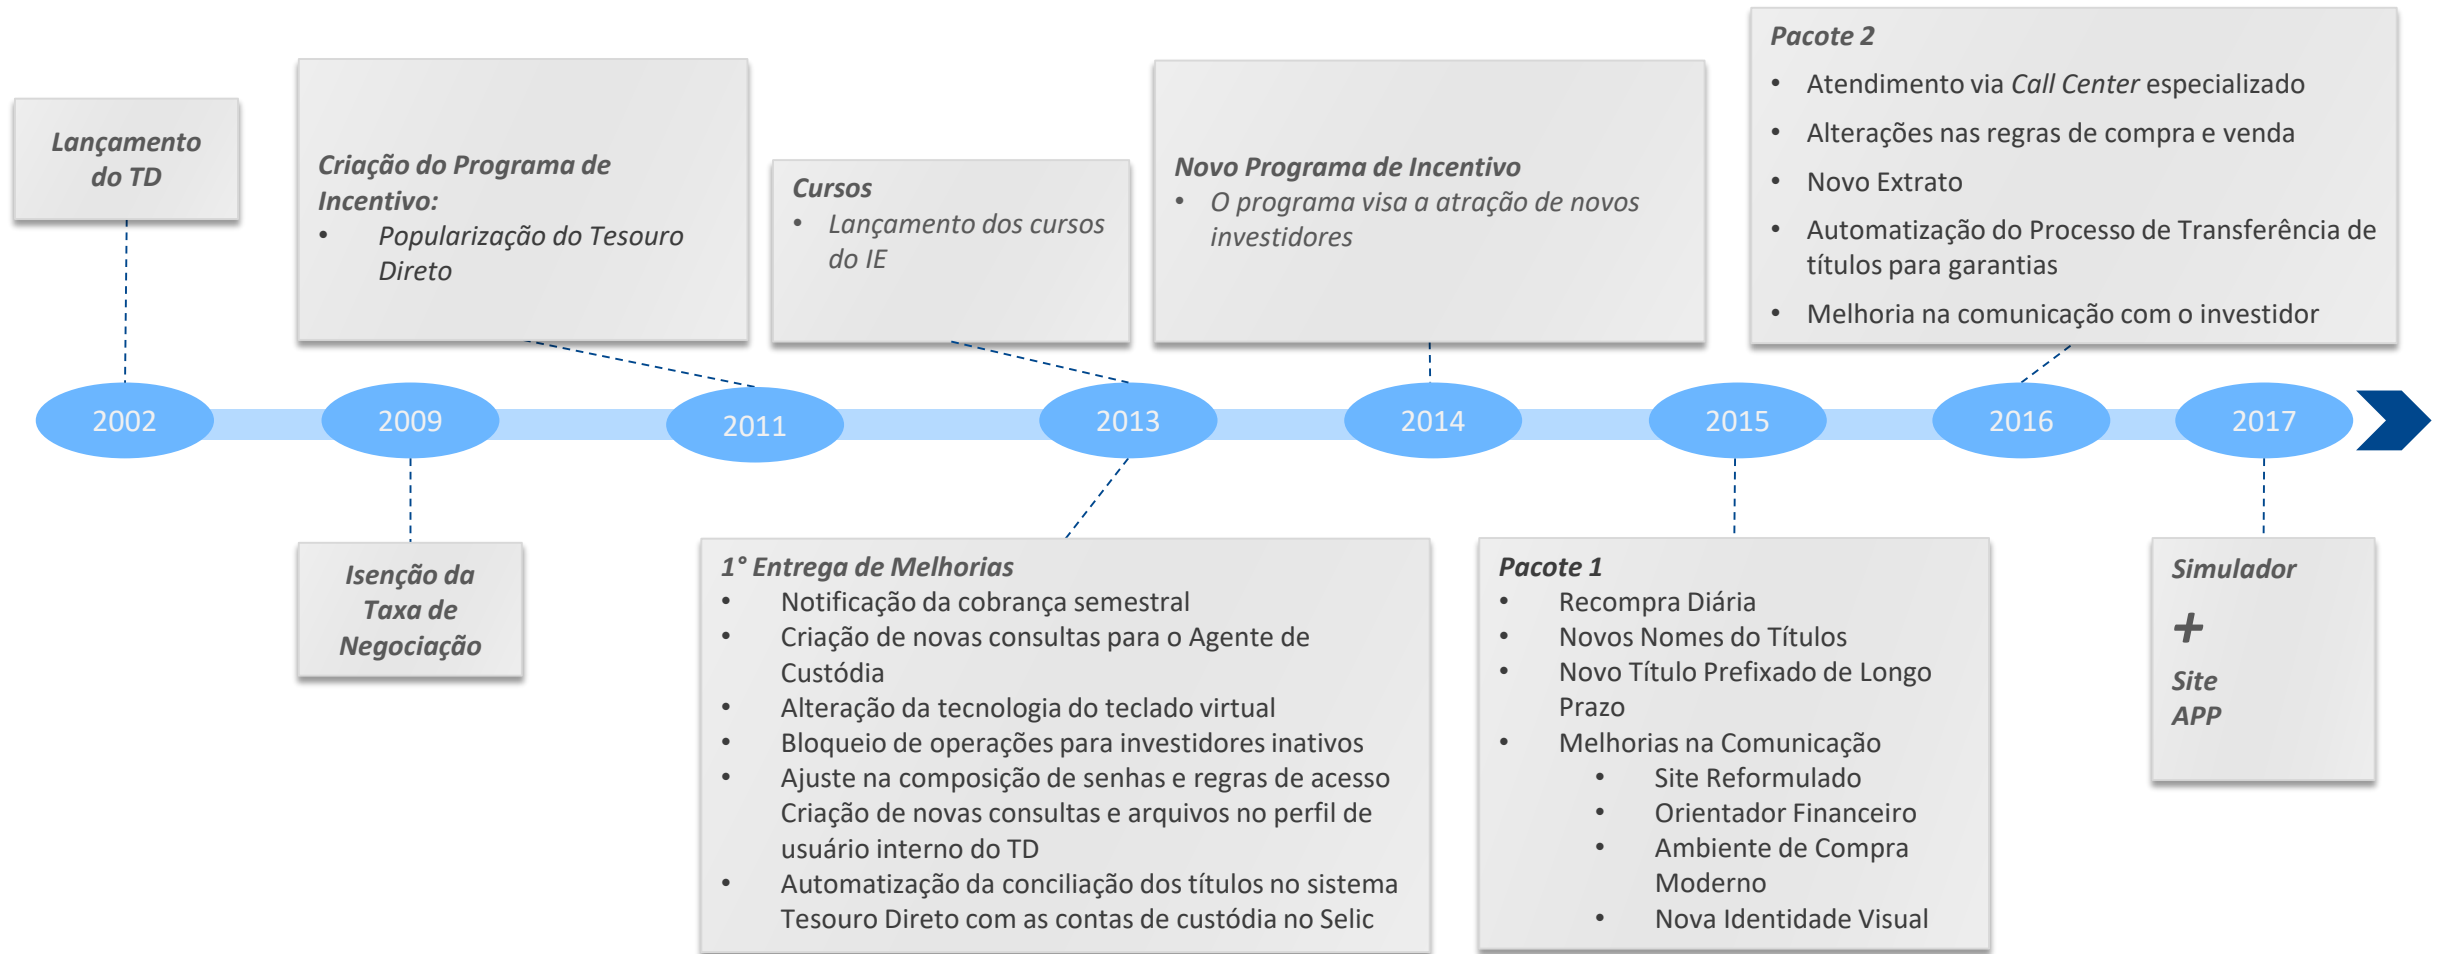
Lançamento do TD

Criação do Programa de Incentivo:
- Popularização do Tesouro Direto

Cursos
- Lançamento dos cursos do IE

Novo Programa de Incentivo
- O programa visa a atração de novos investidores

Pacote 2
- Atendimento via Call Center especializado
- Alterações nas regras de compra e venda
- Novo Extrato
- Automatização do Processo de Transferência de títulos para garantias
- Melhoria na comunicação com o investidor

2002 2009 2011 2013 2014 2015 2016 2017

Isenção da Taxa de Negociação

1° Entrega de Melhorias
- Notificação da cobrança semestral
- Criação de novas consultas para o Agente de Custódia
- Alteração da tecnologia do teclado virtual
- Bloqueio de operações para investidores inativos
- Ajuste na composição de senhas e regras de acesso Criação de novas consultas e arquivos no perfil de usuário interno do TD
- Automatização da conciliação dos títulos no sistema Tesouro Direto com as contas de custódia no Selic

Pacote 1
- Recompra Diária
- Novos Nomes do Títulos
- Novo Título Prefixado de Longo Prazo
- Melhorias na Comunicação
  - Site Reformulado
  - Orientador Financeiro
  - Ambiente de Compra Moderno
  - Nova Identidade Visual

Simulador
+
Site
APP